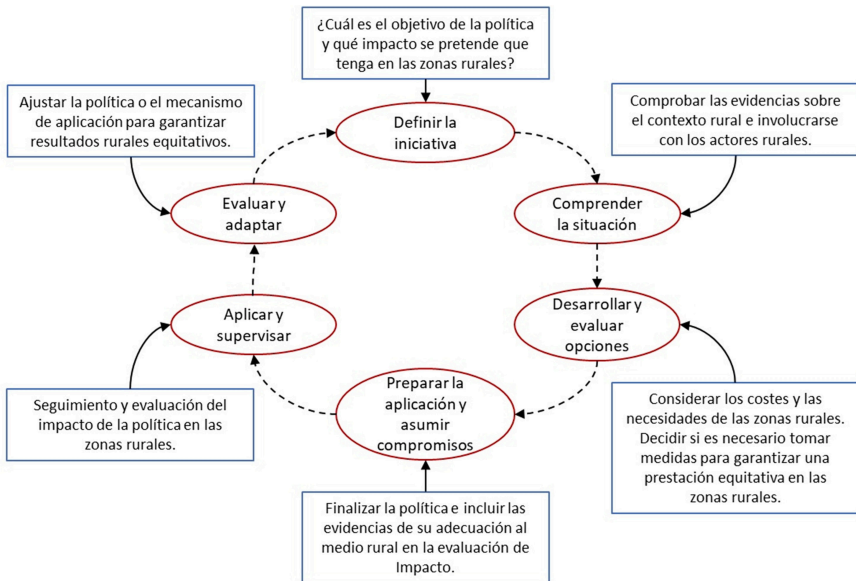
¿Cuál es el objetivo de la política y qué impacto se pretende que tenga en las zonas rurales?

Definir la iniciativa

Ajustar la política o el mecanismo de aplicación para garantizar resultados rurales equitativos.

Comprobar las evidencias sobre el contexto rural e involucrarse con los actores rurales.

Evaluar y adaptar

Comprender la situación

Aplicar y supervisar

Desarrollar y evaluar opciones

Preparar la aplicación y asumir compromisos

Seguimiento y evaluación del impacto de la política en las zonas rurales.

Considerar los costes y las necesidades de las zonas rurales. Decidir si es necesario tomar medidas para garantizar una prestación equitativa en las zonas rurales.

Finalizar la política e incluir las evidencias de su adecuación al medio rural en la evaluación de Impacto.